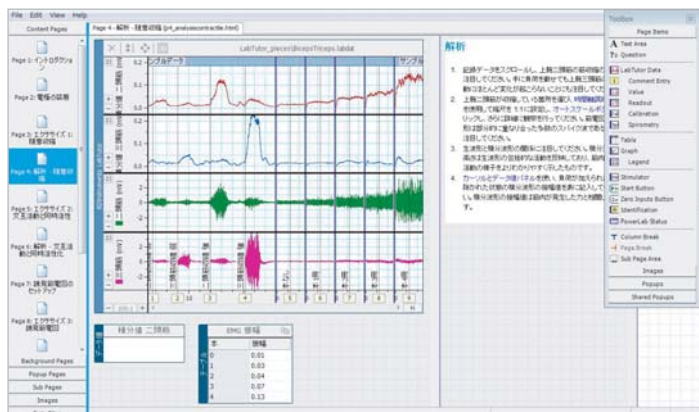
File Edit View Help

Content Pages

Page 1: イントロダクション

Page 2: 電極の装着

Page 3: エクササイズ 1: 随意収縮

Page 4: 解析 - 随意収縮

Page 5: エクササイズ 2: 交互活動と同時活性

Page 6: 解析 - 交互活動と同時活性化

Page 7: 誘発筋電図のセットアップ

Page 8: エクササイズ 3: 誘発筋電図

Background Pages

Popup Pages

Sub Pages

Images

Page 4 - 解析 - 随意収縮 (p4_analysiscontractile.html)

LabTutor_pieces\BicepsTriceps.labdat

サンプルデータ

サンプ

解析

1. 記録データをスクロールし、上腕二頭筋の筋収縮が注目してください。

2. 上腕二頭筋が収縮している箇所を選び、

3. 主波形と積分波形の関係に注目してください。

4. カーソルとデータ値パネルを使い、

積分値 二頭筋

EMG 振幅

| 本 | 振幅 |
|---|---|
| 1 | 0.01 |
| 2 | 0.03 |
| 3 | 0.04 |
| 4 | 0.07 |
| 5 | 0.13 |

Toolbox

Page Items

Text Area

Question

LabTutor Data

Comment Entry

Value

Readout

Calibration

Spirometry

Table

Graph

Legend

Stimulator

Start Button

Zero Inputs Button

Identification

PowerLab Status

Column Break

Page Break

Sub Page Area

Images

Popups

Shared Popups